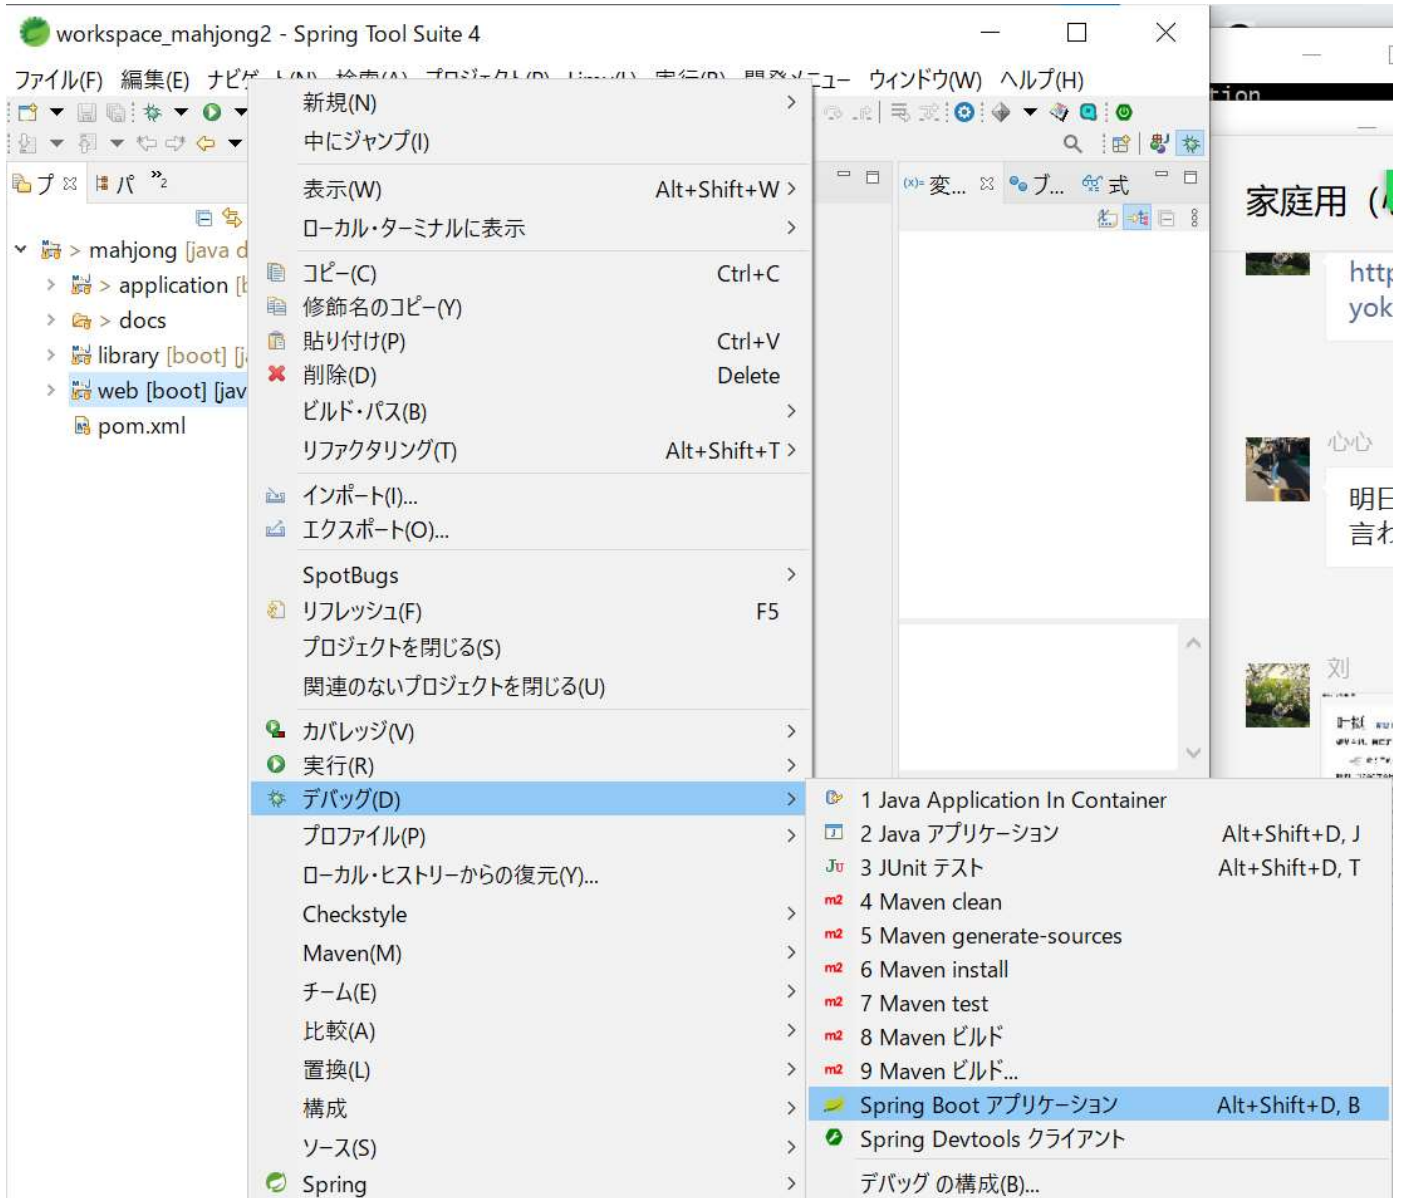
workspace_mahjong2 - Spring Tool Suite 4

ファイル(F) 編集(E) ナビゲ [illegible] ウィンドウ(W) ヘルプ(H)

プ パ »2

mahjong [java d
application [
docs
library [boot] [j
web [boot] [jav
pom.xml

新規(N) >
中にジャンプ(I)
表示(W) Alt+Shift+W >
ローカル・ターミナルに表示 >
コピー(C) Ctrl+C
修飾名のコピー(Y)
貼り付け(P) Ctrl+V
削除(D) Delete
ビルド・パス(B) >
リファクタリング(T) Alt+Shift+T >
インポート(I)...
エクスポート(O)...
SpotBugs >
リフレッシュ(F) F5
プロジェクトを閉じる(S)
関連のないプロジェクトを閉じる(U)
カバレッジ(V) >
実行(R) >
デバッグ(D) >
プロファイル(P) >
ローカル・ヒストリーからの復元(Y)...
Checkstyle >
Maven(M) >
チーム(E) >
比較(A) >
置換(L) >
構成 >
ソース(S) >
Spring >

変... ブ... 式

1 Java Application In Container
2 Java アプリケーション Alt+Shift+D, J
3 JUnit テスト Alt+Shift+D, T
4 Maven clean
5 Maven generate-sources
6 Maven install
7 Maven test
8 Maven ビルド
9 Maven ビルド...
Spring Boot アプリケーション Alt+Shift+D, B
Spring Devtools クライアント
デバッグ の構成(B)...

tion
家庭用 (
http
yok
心心
明日
言わ
刘